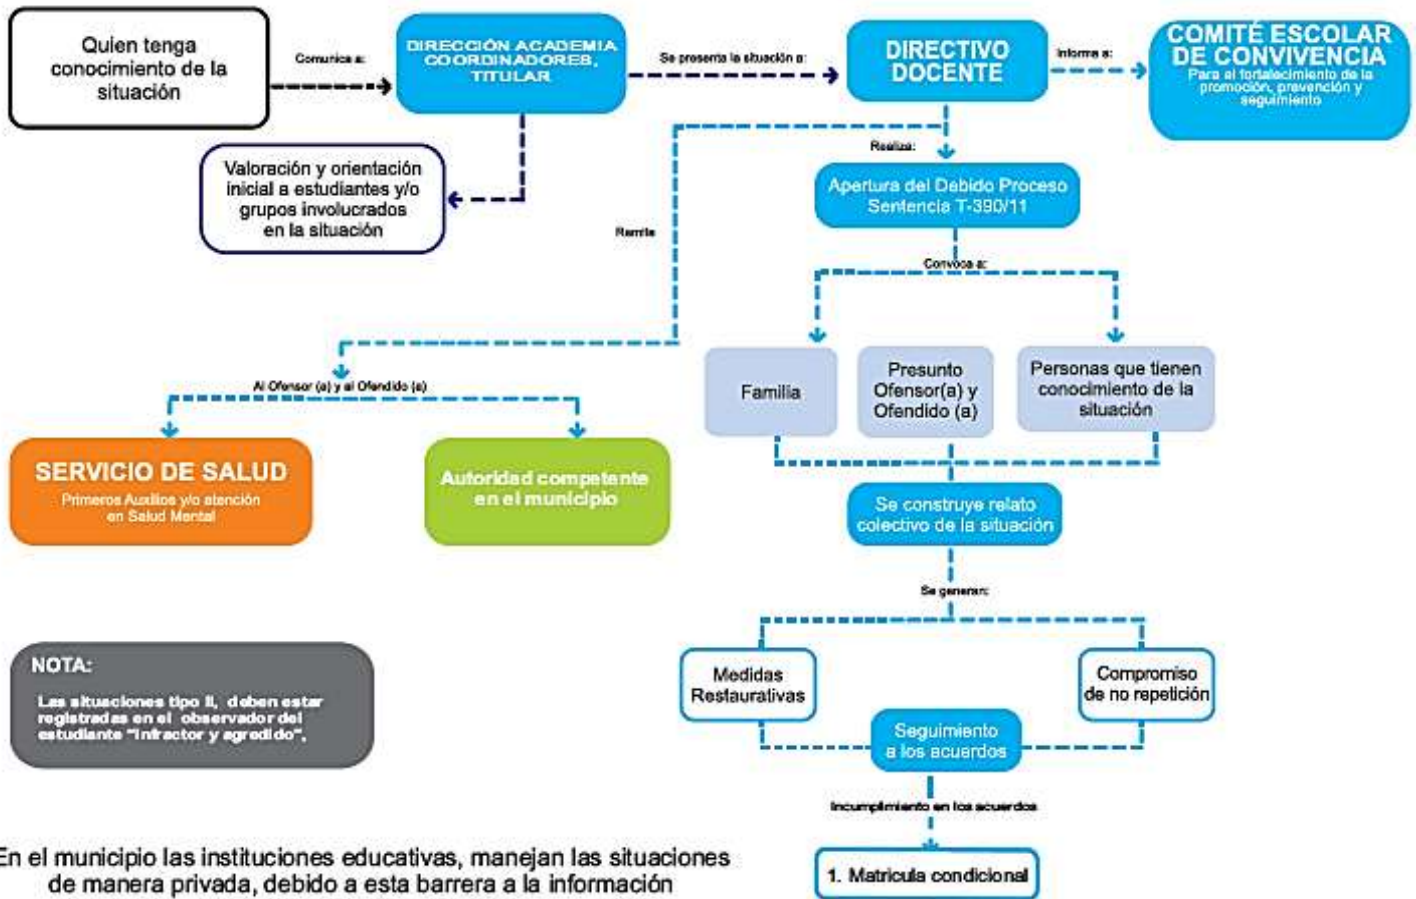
Quien tenga conocimiento de la situación

Comunica a:

DIRECCIÓN ACADEMIA COORDINADORES, TITULAR

Se presenta la situación a:

DIRECTIVO DOCENTE

Informa a:

COMITÉ ESCOLAR DE CONVIVENCIA
Para el fortalecimiento de la promoción, prevención y seguimiento

Valoración y orientación inicial a estudiantes y/o grupos involucrados en la situación

Realiza:

Apertura del Debido Proceso Sentencia T-390/11

Remite

Convoca a:

Al Ofensor (a) y al Ofendido (a)

Familia

Presunto Ofensor(a) y Ofendido (a)

Personas que tienen conocimiento de la situación

SERVICIO DE SALUD
Primeros Auxilios y/o atención en Salud Mental

Autoridad competente en el municipio

Se construye relato colectivo de la situación

Se generan:

NOTA:
Las situaciones tipo II, deben estar registradas en el observador del estudiante "infractor y agredido",

Medidas Restaurativas

Compromiso de no repetición

Seguimiento a los acuerdos

Incumplimiento en los acuerdos

1. Matricula condicional

En el municipio las instituciones educativas, manejan las situaciones de manera privada, debido a esta barrera a la información